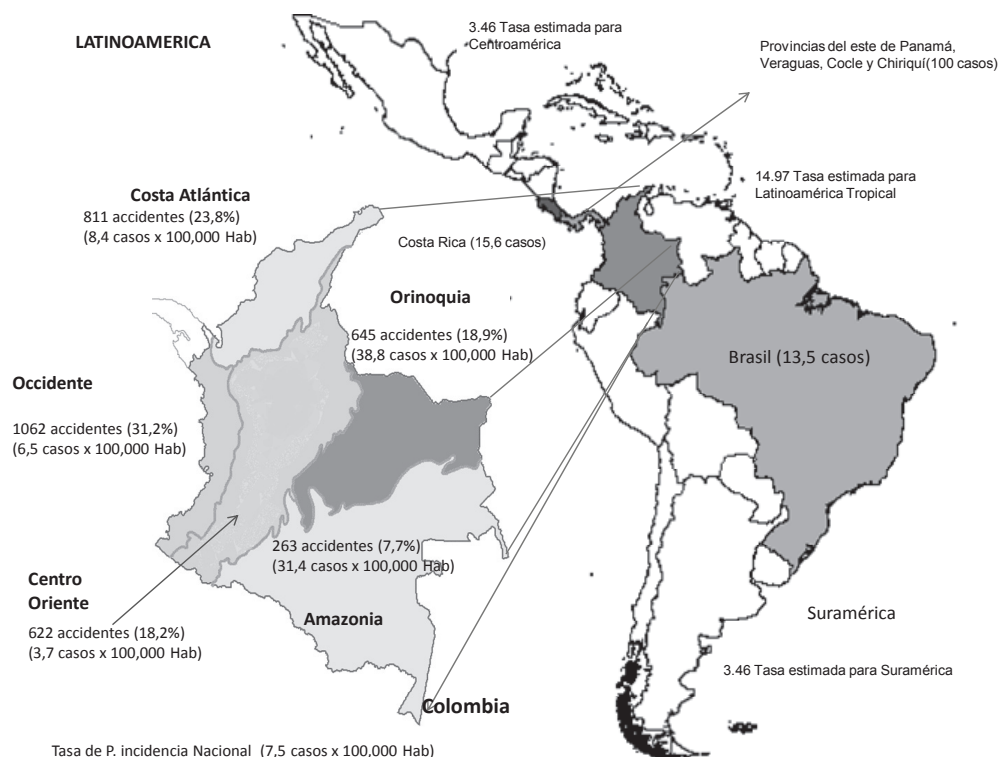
LATINOAMERICA

3.46 Tasa estimada para Centroamérica

Provincias del este de Panamá, Veraguas, Cocle y Chiriquí(100 casos)

14.97 Tasa estimada para Latinoamérica Tropical

Costa Atlántica
811 accidentes (23,8%)
(8,4 casos x 100,000 Hab)

Costa Rica (15,6 casos)

Orinoquia
645 accidentes (18,9%)
(38,8 casos x 100,000 Hab)

Occidente

1062 accidentes (31,2%)
(6,5 casos x 100,000 Hab)

Brasil (13,5 casos)

263 accidentes (7,7%)
(31,4 casos x 100,000 Hab)

Centro Oriente

622 accidentes (18,2%)
(3,7 casos x 100,000 Hab)

Amazonia

Suramérica

3.46 Tasa estimada para Suramérica

Colombia

Tasa de P. incidencia Nacional (7,5 casos x 100,000 Hab)